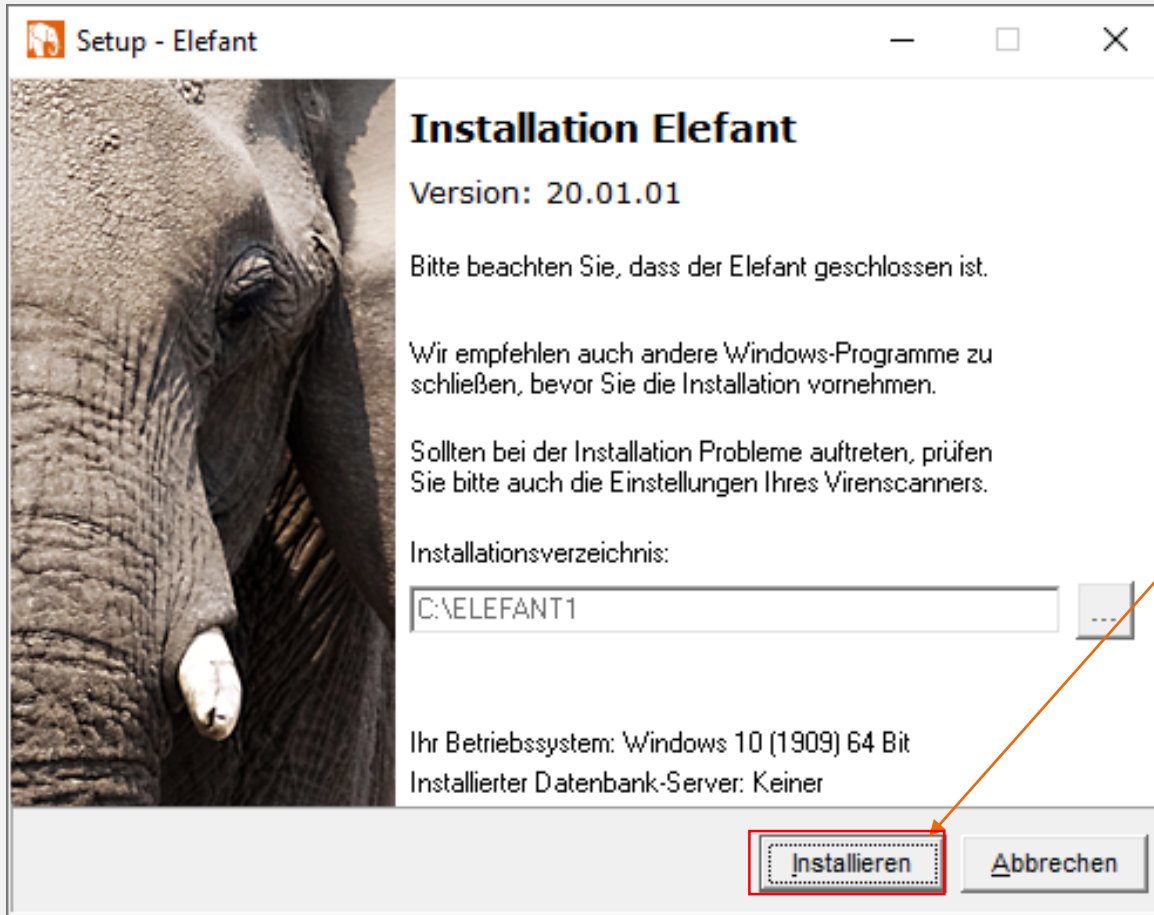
Setup - Elefant

Installation Elefant

Version: 20.01.01

Bitte beachten Sie, dass der Elefant geschlossen ist.

Wir empfehlen auch andere Windows-Programme zu schließen, bevor Sie die Installation vornehmen.

Sollten bei der Installation Probleme auftreten, prüfen Sie bitte auch die Einstellungen Ihres Virenscanners.

Installationsverzeichnis:

C:\ELEFANT1

...

Ihr Betriebssystem: Windows 10 (1909) 64 Bit

Installierter Datenbank-Server: Keiner

Installieren

Abbrechen